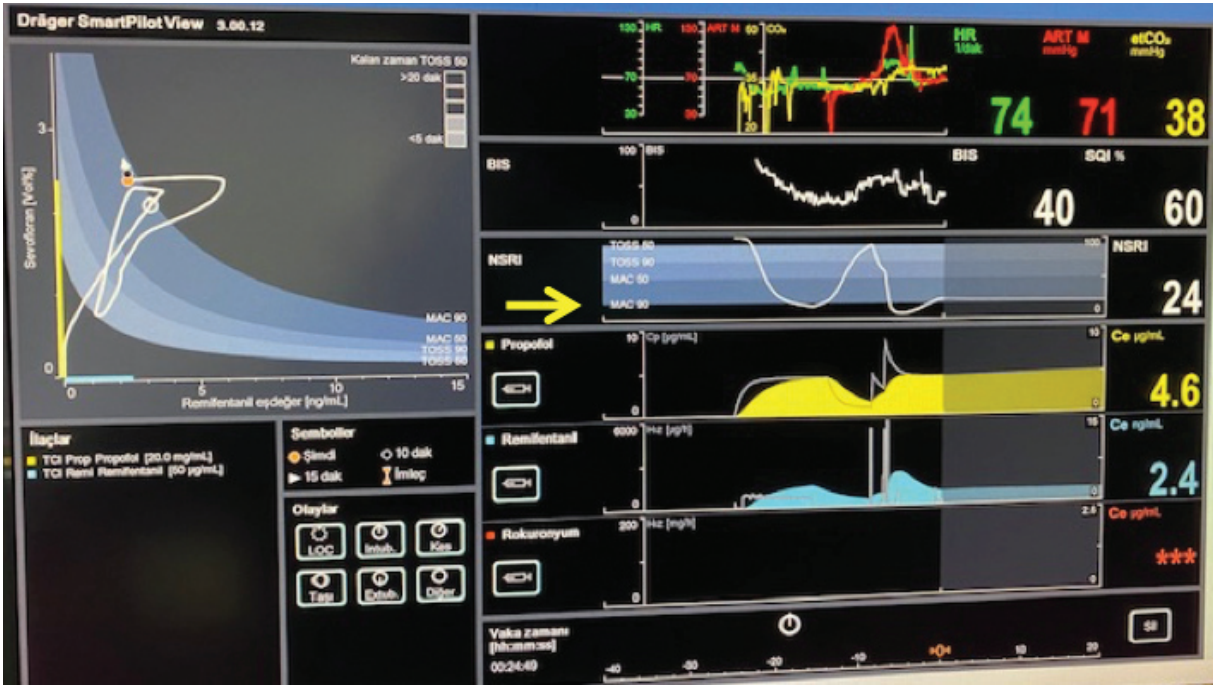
Dräger SmartPilot View 3.00.12

Kalan zaman TOSS 50
>20 dak
<5 dak

3
Sevofloran [Vol%]
0
MAC 90
MAC 50
TOSS 90
TOSS 50
0 5 10 15
Remifentanil eşdeğer [ng/mL]

İlaçlar
TCI Prop Propofol [20.0 mg/mL]
TCI Remi Remifentanil [50 µg/mL]

Semboller
Şimdi
10 dak
15 dak
İmleç

Olaylar
LOC
Intub.
Kes
Taşı
Extub.
Diğer

100 HR
180 ART M
60 CO₂
70
70
35
30
50
20
HR 1/dak
ART M mmHg
etCO₂ mmHg
74
71
38

BIS
100 BIS
0
BIS
SQI %
40
60

NSRI
TOSS 50
TOSS 90
MAC 50
MAC 90
100
0
NSRI
24

Propofol
10 Cp [µg/mL]
0
10
0
Ce µg/mL
4.6

Remifentanil
6000 Hız [µg/h]
0
15
0
Ce ng/mL
2.4

Rokuronyum
200 Hız [mg/h]
0
2.6
0
Ce µg/mL
***

Vaka zamanı [hh:mm:ss]
00:24:49
-40 -30 -20 -10 0 10 20
Sil